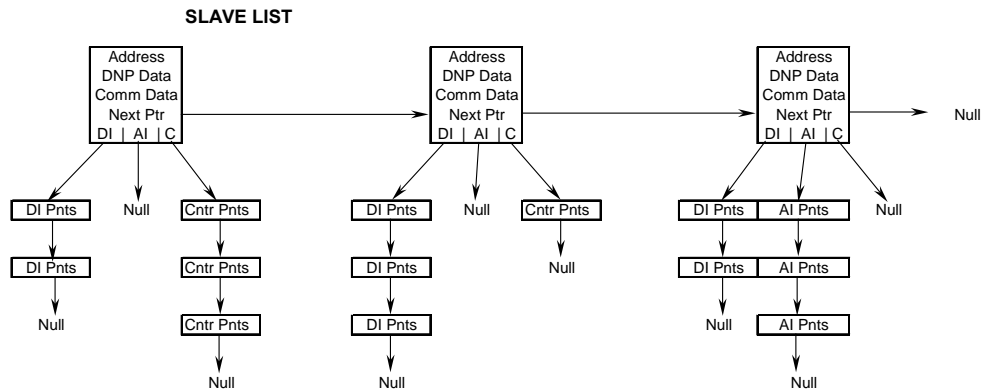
SLAVE LIST

Address
DNP Data
Comm Data
Next Ptr
DI | AI | C

Address
DNP Data
Comm Data
Next Ptr
DI | AI | C

Address
DNP Data
Comm Data
Next Ptr
DI | AI | C

Null

DI Pnts
Null
Cntr Pnts
DI Pnts
Cntr Pnts
Null
Cntr Pnts
Null

DI Pnts
Null
Cntr Pnts
DI Pnts
Null
DI Pnts
Null

DI Pnts
AI Pnts
Null
DI Pnts
AI Pnts
Null
AI Pnts
Null